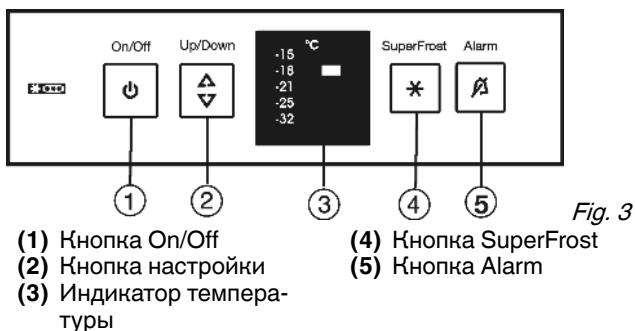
On/Off Up/Down

°C
-15
-18
-21
-25
-32

SuperFrost Alarm

1 2 3 4 5

Fig. 3

**(1)** Кнопка On/Off
**(2)** Кнопка настройки
**(3)** Индикатор температуры

**(4)** Кнопка SuperFrost
**(5)** Кнопка Alarm